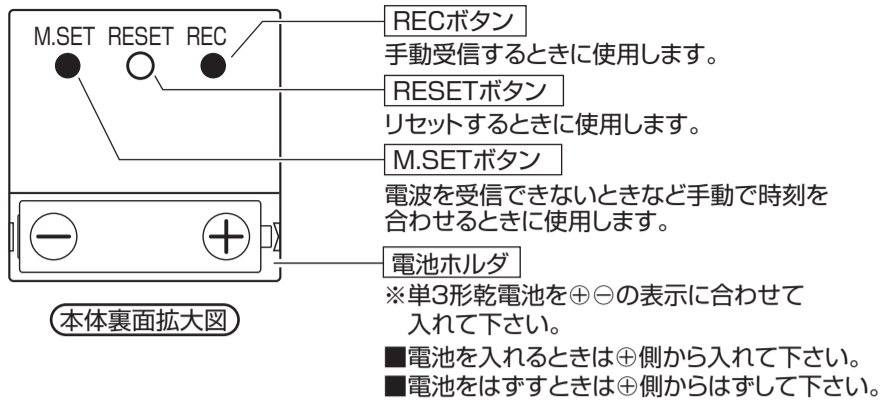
M.SET RESET REC

$\ominus$ $\oplus$

本体裏面拡大図

RECボタン
手動受信するときに使用します。

RESETボタン
リセットするときに使用します。

M.SETボタン
電波を受信できないときなど手動で時刻を合わせるときに使用します。

電池ホルダ
※単3形乾電池を⊕⊖の表示に合わせて入れて下さい。
■電池を入れるときは⊕側から入れて下さい。
■電池をはずすときは⊕側からはずして下さい。